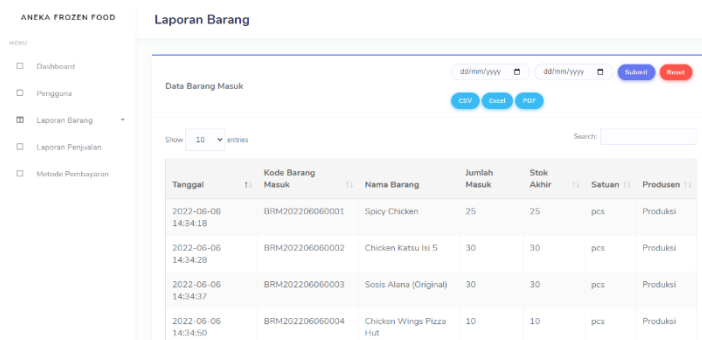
ANEKA FROZEN FOOD

MENU

Dashboard

Pengguna

Laporan Barang

Laporan Penjualan

Metode Pembayaran

Laporan Barang

Data Barang Masuk

dd/mm/yyyy

dd/mm/yyyy

Submit

Reset

CSV

Excel

PDF

Show 10 entries

Search:

| Tanggal | Kode Barang Masuk | Nama Barang | Jumlah Masuk | Stok Akhir | Satuan | Produsen |
|---|---|---|---|---|---|---|
| 2022-06-06 14:34:18 | BRM202206060001 | Spicy Chicken | 25 | 25 | pcs | Produksi |
| 2022-06-06 14:34:28 | BRM202206060002 | Chicken Katsu Isi 5 | 30 | 30 | pcs | Produksi |
| 2022-06-06 14:34:37 | BRM202206060003 | Sosis Alana (Original) | 30 | 30 | pcs | Produksi |
| 2022-06-06 14:34:50 | BRM202206060004 | Chicken Wings Pizza Hut | 10 | 10 | pcs | Produksi |